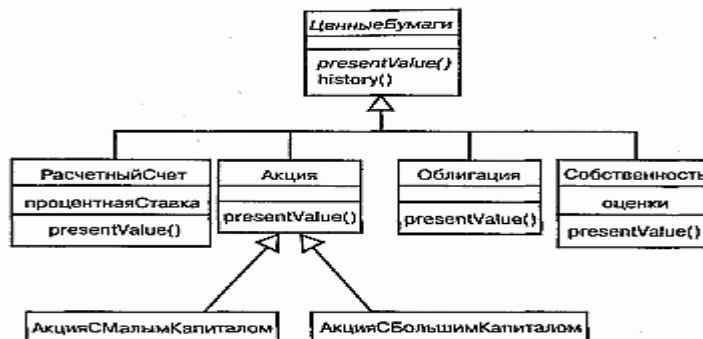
ЦенныеБумаги

presentValue()
history()

РасчетныйСчет
процентнаяСтавка
presentValue()

Акция
presentValue()

Облигация
presentValue()

Собственность
оценки
presentValue()

АкцияСМалымКапиталом

АкцияСБольшимКапиталом